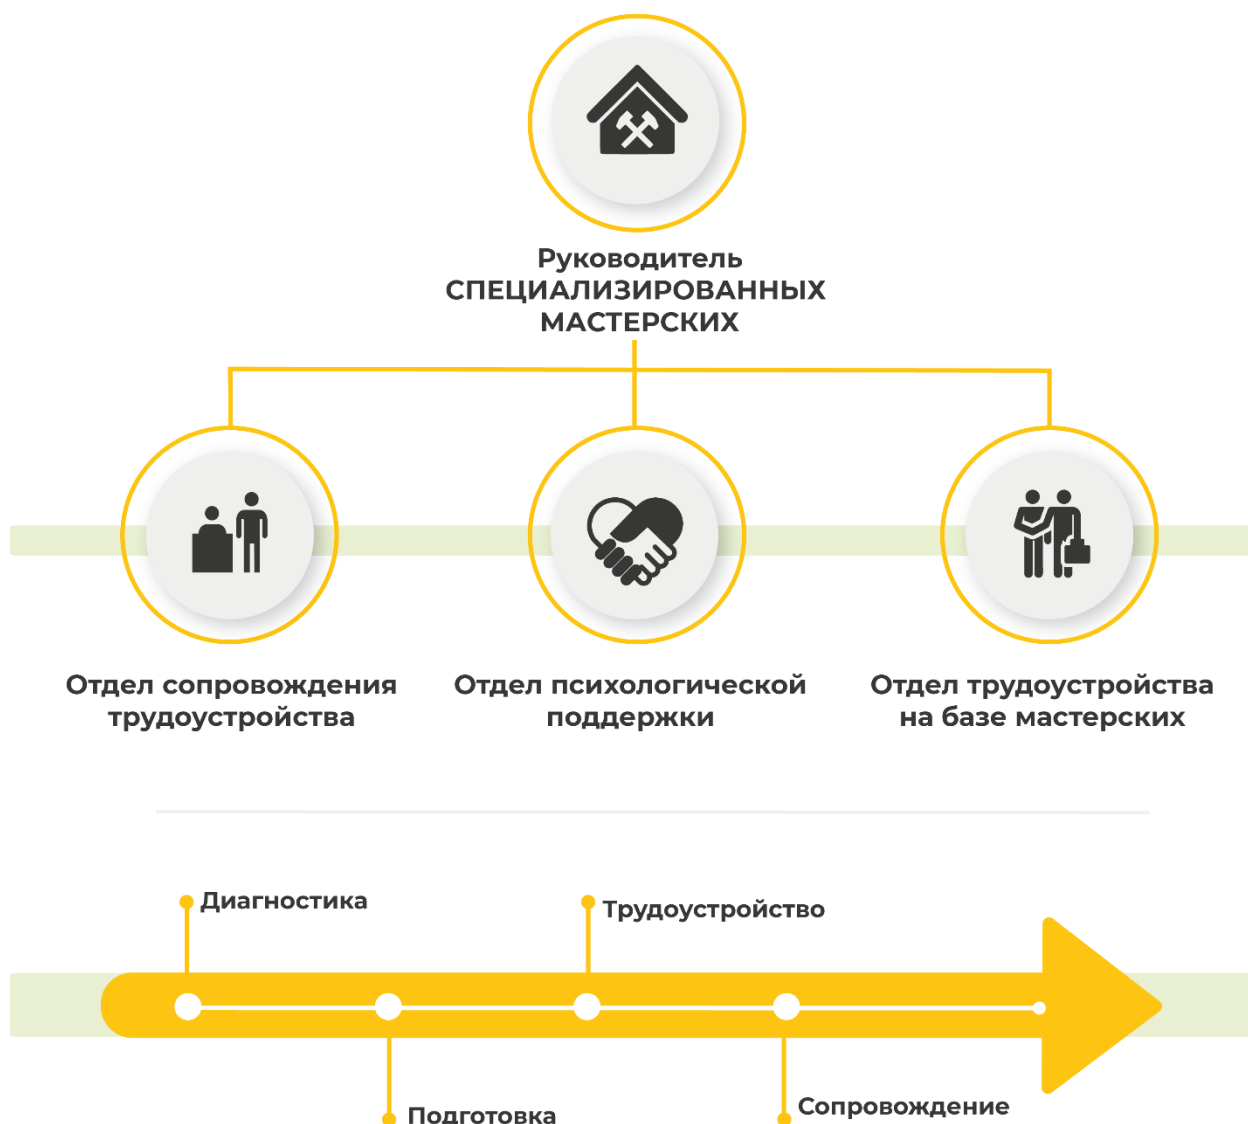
Руководитель СПЕЦИАЛИЗИРОВАННЫХ МАСТЕРСКИХ

Отдел сопровождения трудоустройства

Отдел психологической поддержки

Отдел трудоустройства на базе мастерских

Диагностика

Трудоустройство

Подготовка

Сопровождение